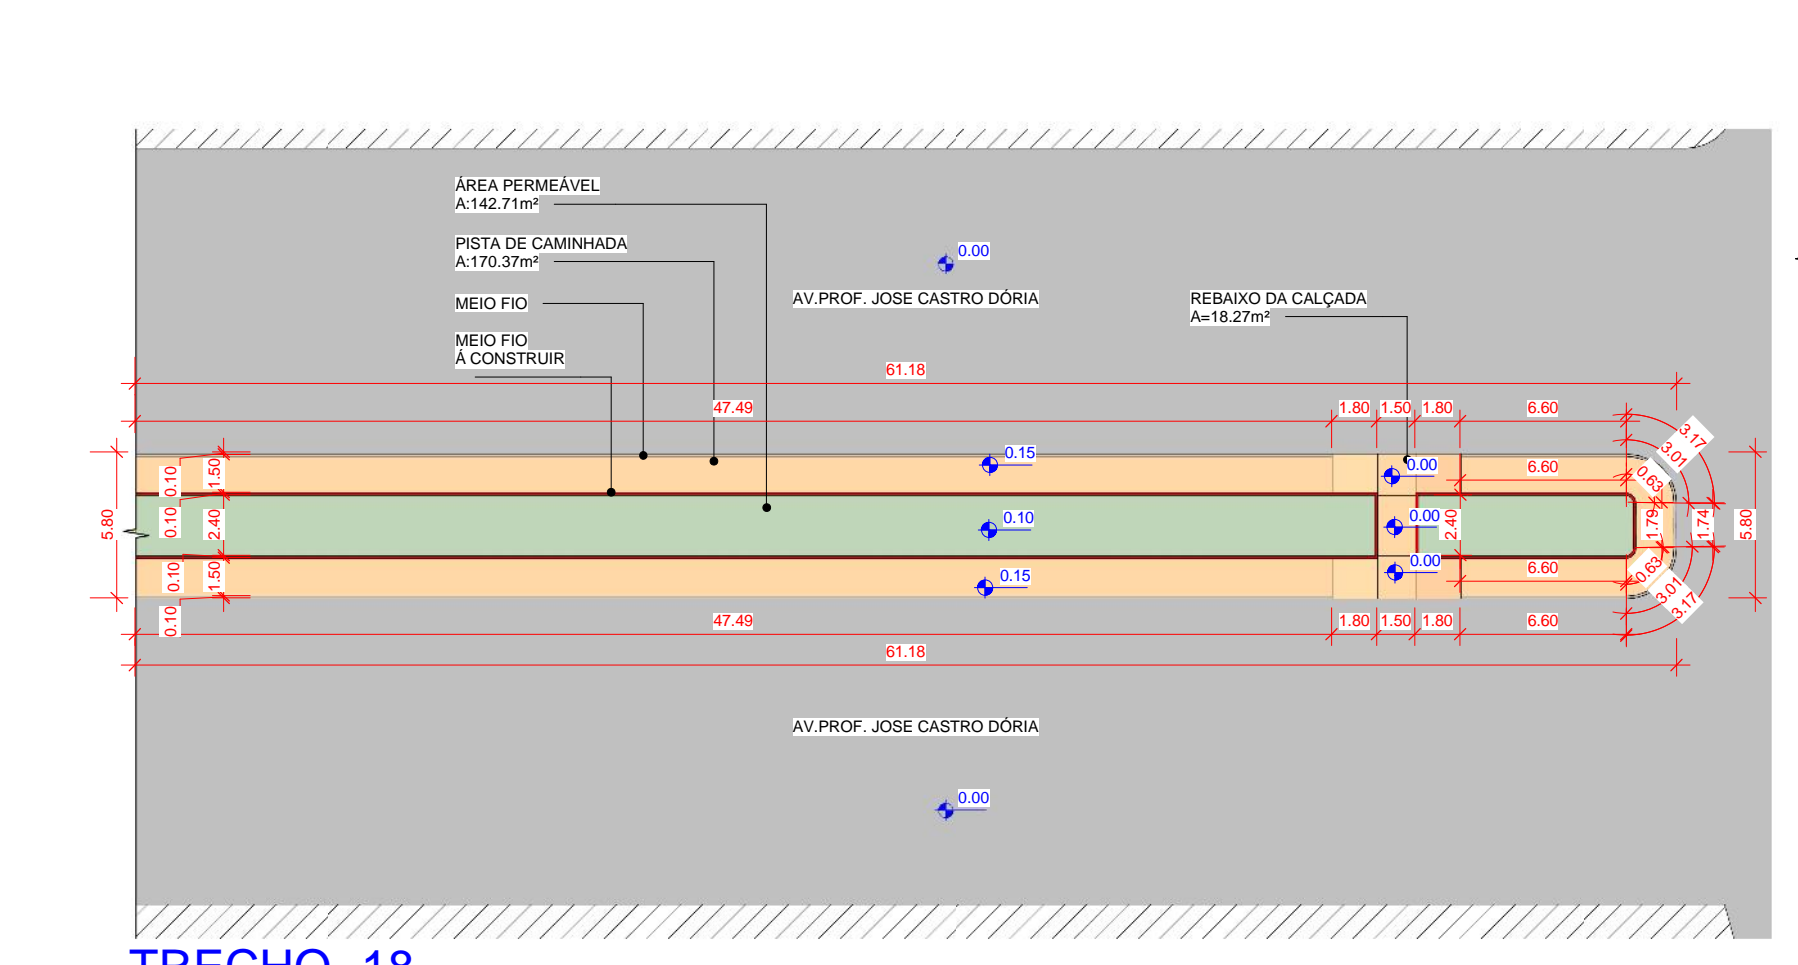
ÁREA PERMEÁVEL
A:142.71m²

PISTA DE CAMINHADA
A:170.37m²

MEIO FIO

MEIO FIO
Á CONSTRUIR

0.00

AV.PROF. JOSE CASTRO DÓRIA

REBAIXO DA CALÇADA
A=18.27m²

61.18

47.49

1.80 1.50 1.80

6.60

3.17
3.01
0.63

0.15

0.00

6.60

5.80

0.10
0.10
0.10
0.10

1.50
2.40
1.50

0.10

0.00

2.40

1.79

1.74

5.80

0.15

0.00

6.60

0.63
3.01
3.17

47.49

1.80 1.50 1.80

6.60

61.18

AV.PROF. JOSE CASTRO DÓRIA

0.00

TRECHO 18